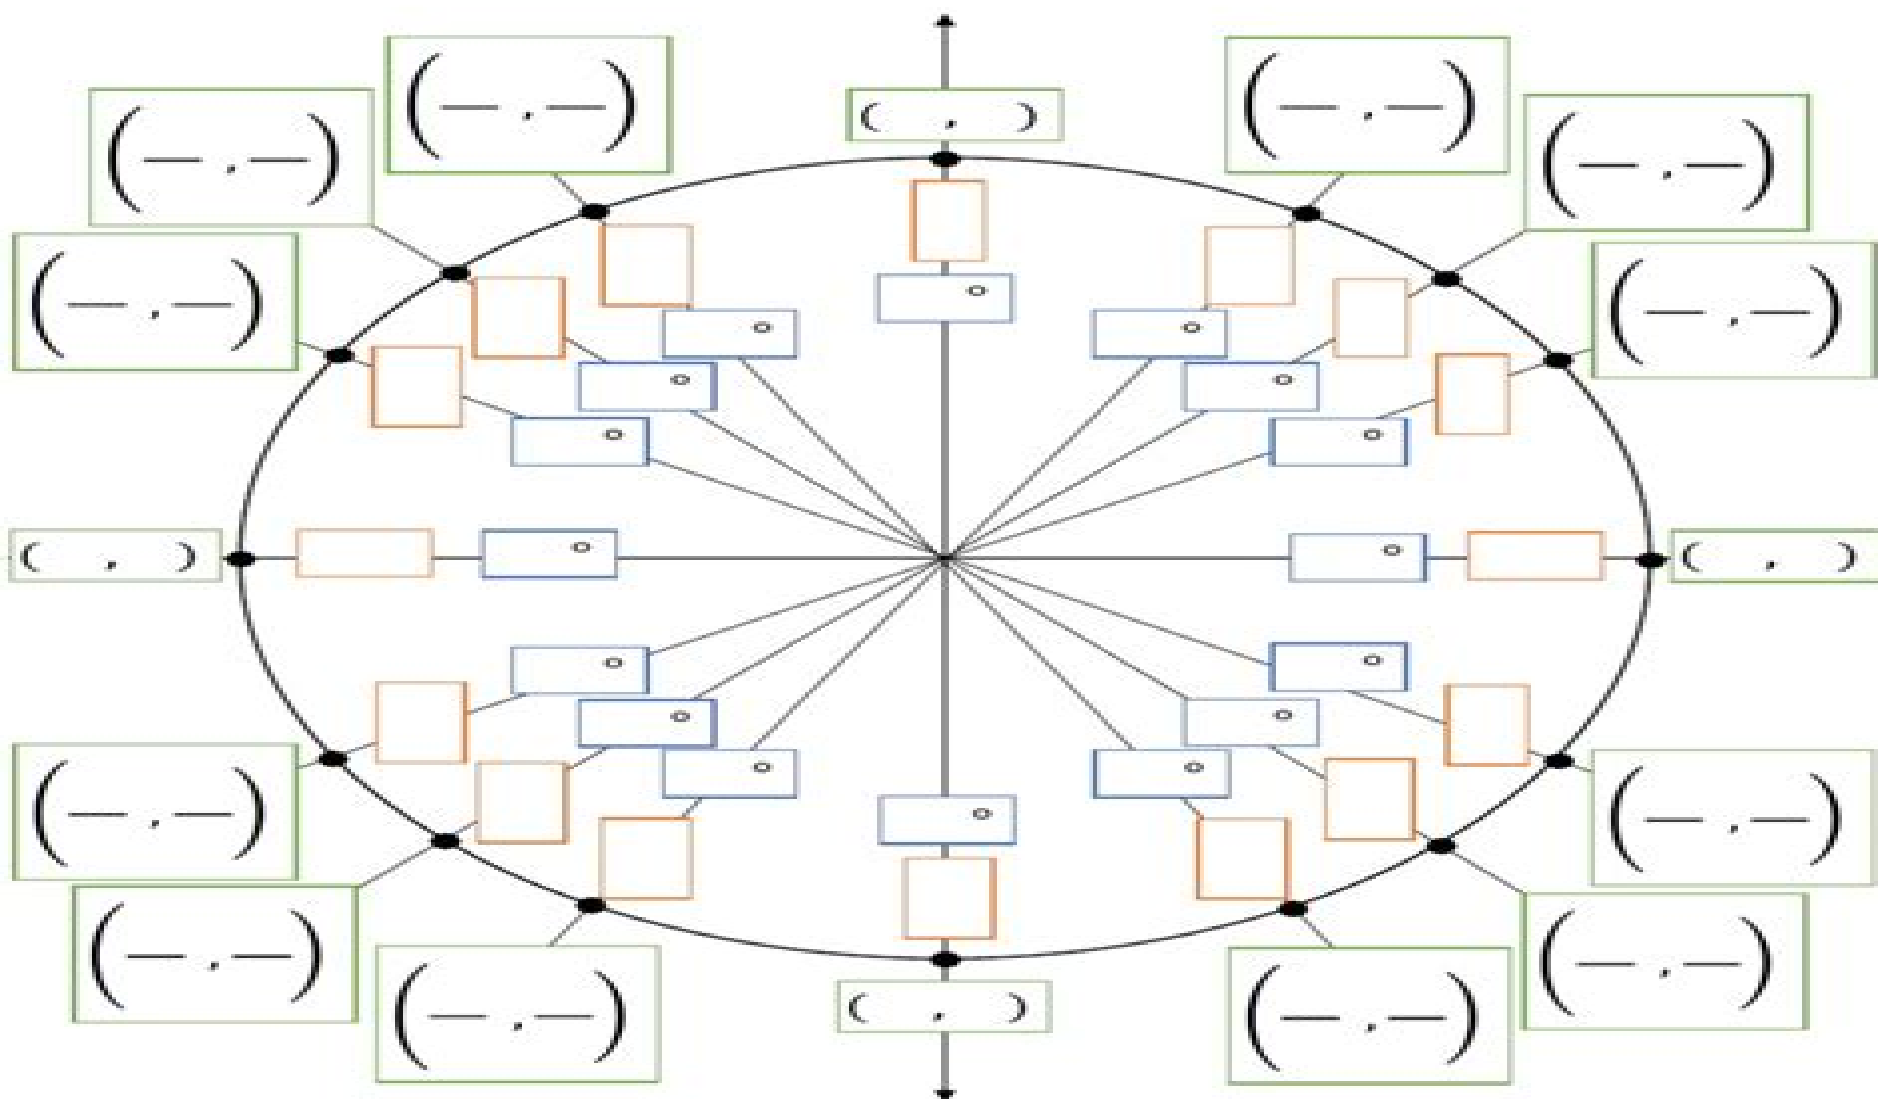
( , )

$\left(\frac{}{}, \frac{}{}\right)$ $\left(\frac{}{}, \frac{}{}\right)$ $\left(\frac{}{}, \frac{}{}\right)$

$\left(\frac{}{}, \frac{}{}\right)$ $\left(\frac{}{}, \frac{}{}\right)$ $\left(\frac{}{}, \frac{}{}\right)$

°

° ° ° ° ° °

( , ) ° ° ( , )

° ° ° ° ° °

°

$\left(\frac{}{}, \frac{}{}\right)$ $\left(\frac{}{}, \frac{}{}\right)$ $\left(\frac{}{}, \frac{}{}\right)$

$\left(\frac{}{}, \frac{}{}\right)$ $\left(\frac{}{}, \frac{}{}\right)$ $\left(\frac{}{}, \frac{}{}\right)$

( , )